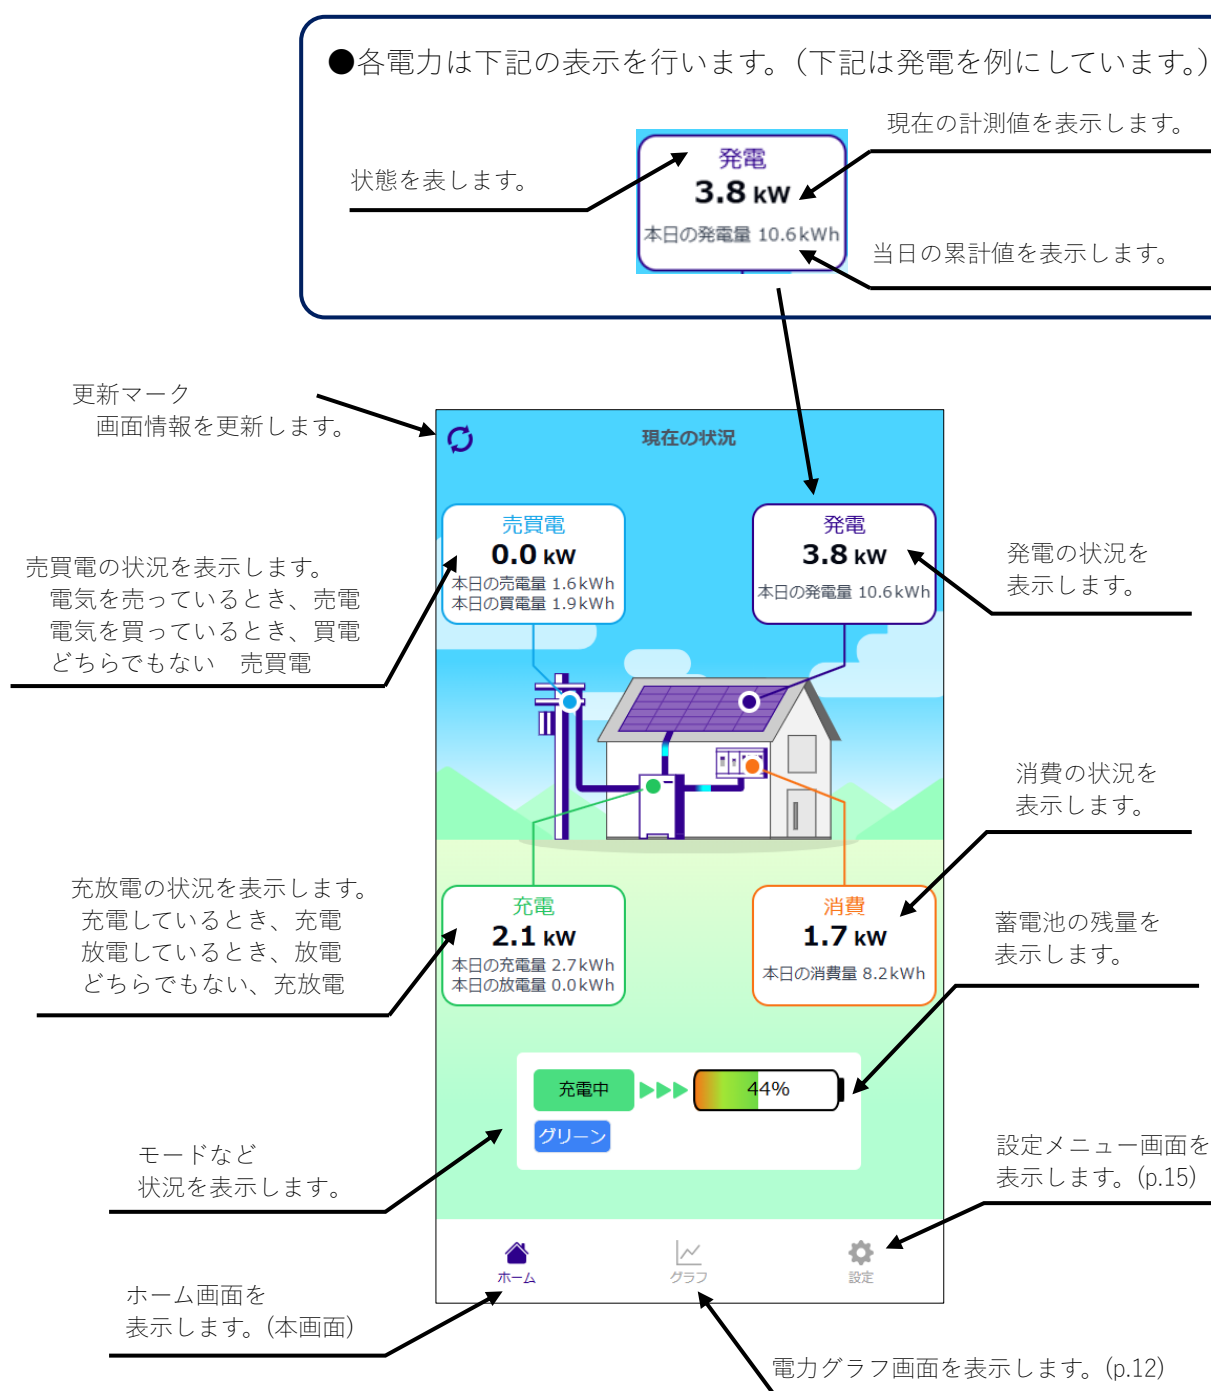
●各電力は下記の表示を行います。（下記は発電を例にしています。）

現在の計測値を表示します。

状態を表します。

発電
3.8 kW
本日の発電量 10.6kWh

当日の累計値を表示します。

更新マーク
画面情報を更新します。

現在の状況

売買電の状況を表示します。
電気を売っているとき、売電
電気を買っているとき、買電
どちらでもない　売買電

売買電
0.0 kW
本日の売電量 1.6kWh
本日の買電量 1.9kWh

発電
3.8 kW
本日の発電量 10.6kWh

発電の状況を表示します。

消費の状況を表示します。

充放電の状況を表示します。
充電しているとき、充電
放電しているとき、放電
どちらでもない、充放電

充電
2.1 kW
本日の充電量 2.7kWh
本日の放電量 0.0kWh

消費
1.7 kW
本日の消費量 8.2kWh

蓄電池の残量を表示します。

充電中
44%
グリーン

モードなど
状況を表示します。

設定メニュー画面を表示します。(p.15)

ホーム
グラフ
設定

ホーム画面を表示します。(本画面)

電力グラフ画面を表示します。(p.12)